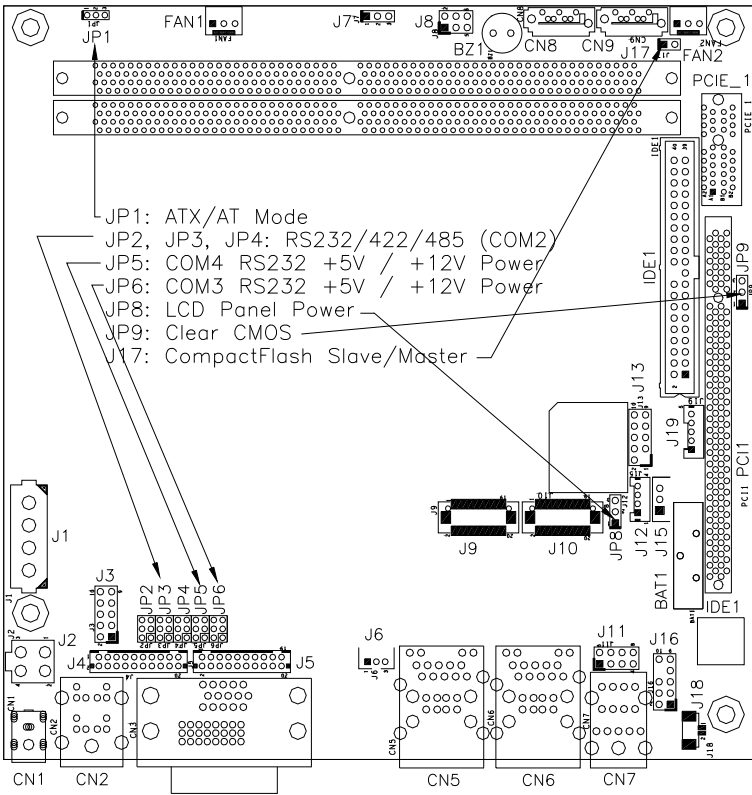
JP1
FAN1
J7
J8
BZ1
CN8
CN9
J17
FAN2
PCIE_1
IDE1
JP1: ATX/AT Mode
JP2, JP3, JP4: RS232/422/485 (COM2)
JP5: COM4 RS232 +5V / +12V Power
JP6: COM3 RS232 +5V / +12V Power
JP8: LCD Panel Power
JP9: Clear CMOS
J17: CompactFlash Slave/Master
JP9
J13
J19
PCI1
J1
J9
J10
JP8
J12
J15
BAT1
IDE1
J3
JP2
JP3
JP4
JP5
JP6
J2
J6
J4
J5
J11
J16
J18
CN1
CN2
CN3
CN5
CN6
CN7
CN5
CN6
CN7